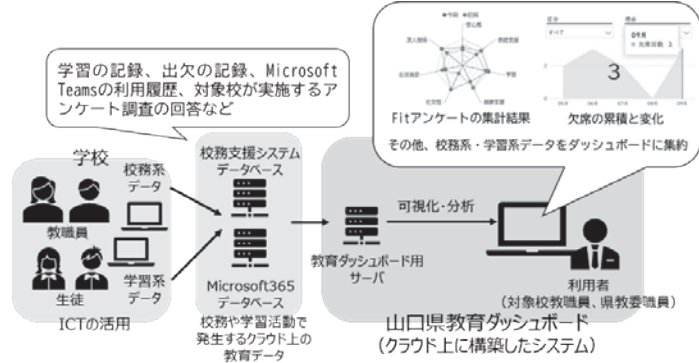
学習の記録、出欠の記録、Microsoft Teamsの利用履歴、対象校が実施するアンケート調査の回答など

学校

校務系データ

教職員

学習系データ

生徒

ICTの活用

校務支援システムデータベース

Microsoft365データベース

校務や学習活動で発生するクラウド上の教育データ

教育ダッシュボード用サーバ

可視化・分析

Fitアンケートの集計結果

欠席の累積と変化

3

その他、校務系・学習系データをダッシュボードに集約

利用者
（対象校教職員、県教委職員）

山口県教育ダッシュボード
（クラウド上に構築したシステム）